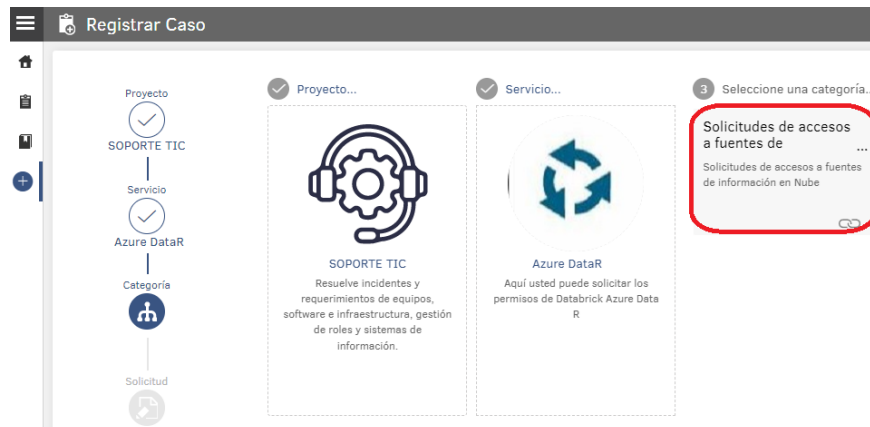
Registrar Caso

Proyecto
SOPORTE TIC
Servicio
Azure DataR
Categoría
Solicitud

Proyecto...
SOPORTE TIC
Resuelve incidentes y requerimientos de equipos, software e infraestructura, gestión de roles y sistemas de información.

Servicio...
Azure DataR
Aquí usted puede solicitar los permisos de Databrick Azure Data R

3 Seleccione una categoría...
Solicitudes de accesos a fuentes de ...
Solicitudes de accesos a fuentes de información en Nube